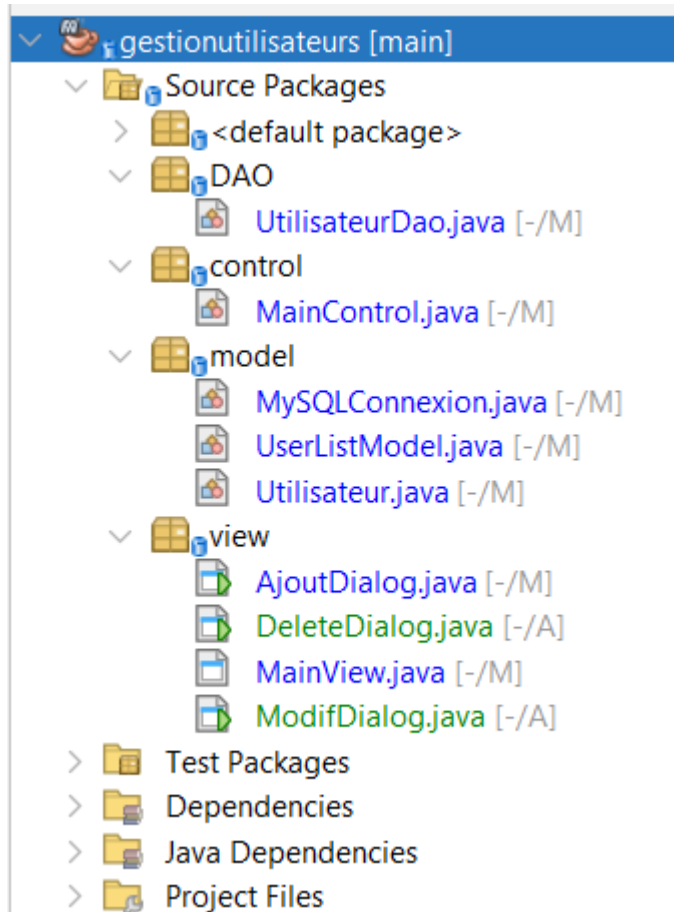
gestionutilisateurs [main]
Source Packages
<default package>
DAO
UtilisateurDao.java [-/M]
control
MainControl.java [-/M]
model
MySQLConnexion.java [-/M]
UserListModel.java [-/M]
Utilisateur.java [-/M]
view
AjoutDialog.java [-/M]
DeleteDialog.java [-/A]
MainView.java [-/M]
ModifDialog.java [-/A]
Test Packages
Dependencies
Java Dependencies
Project Files